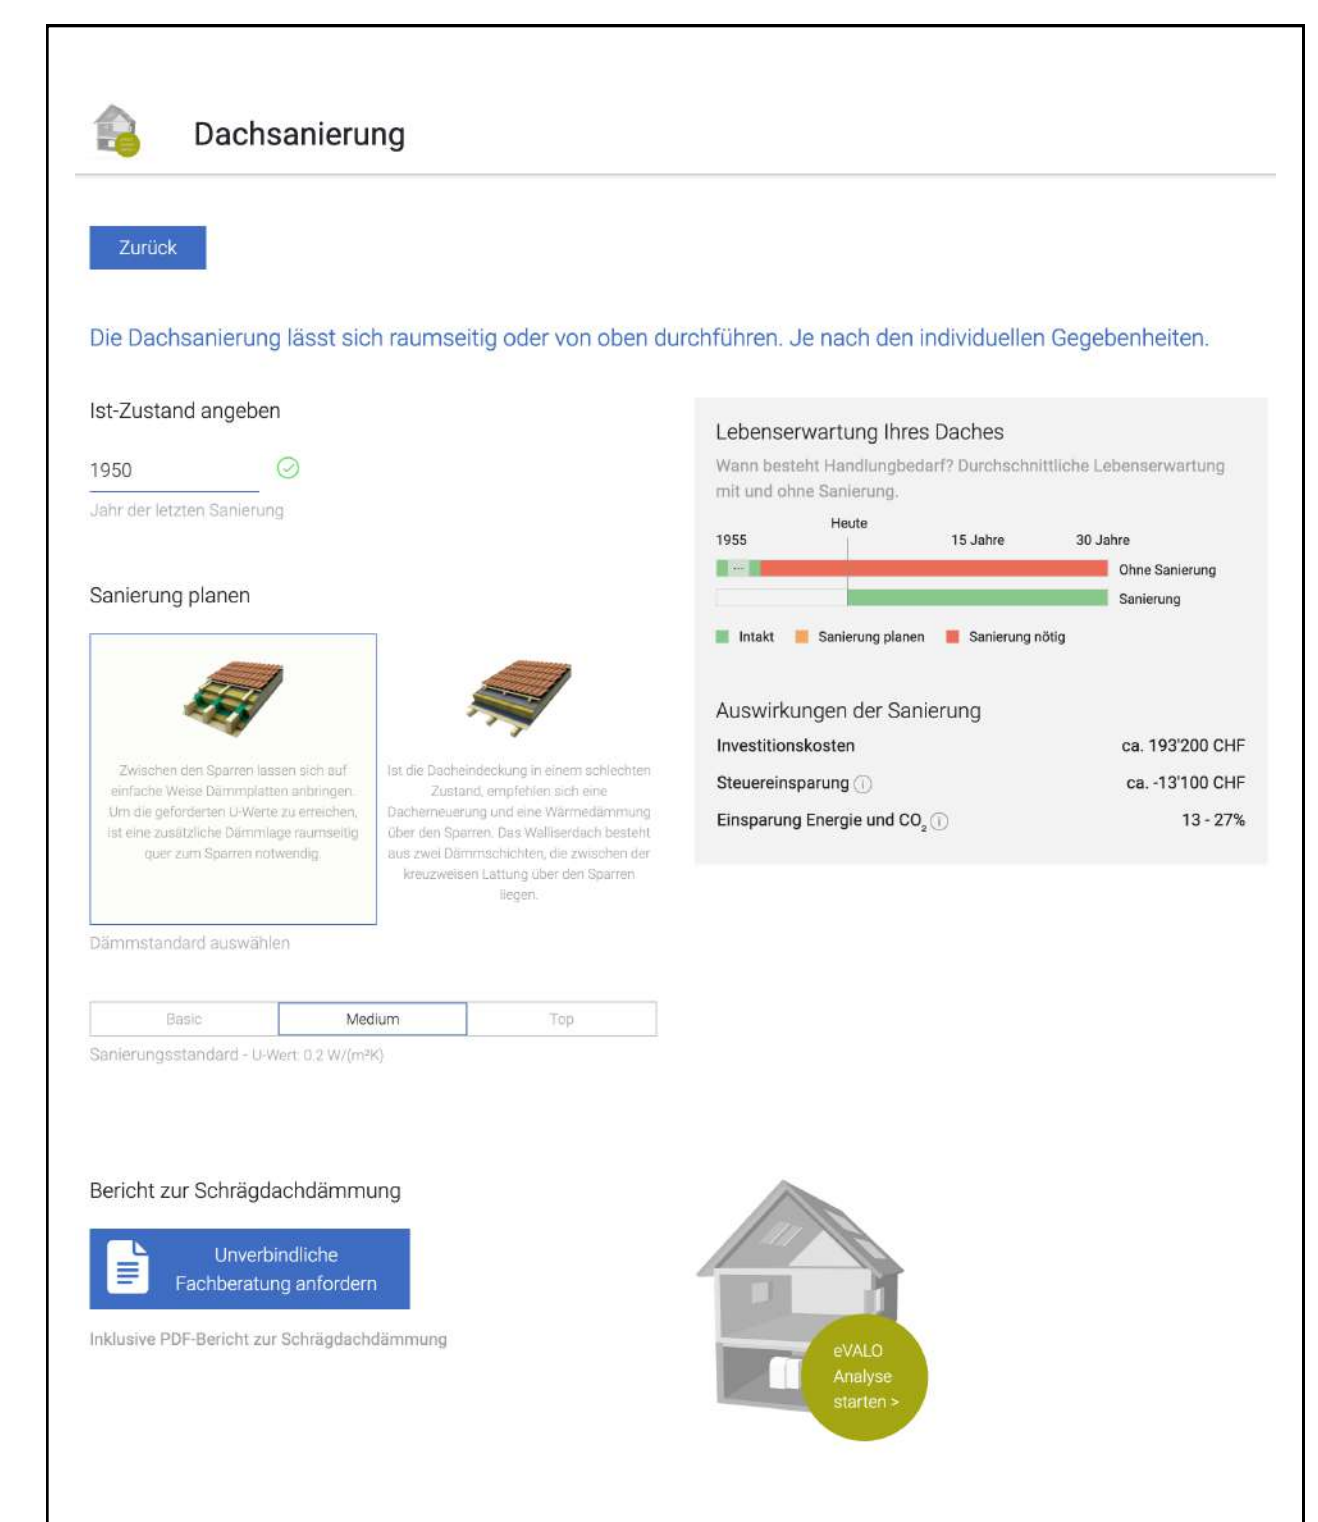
Dachsanierung

Zurück

Die Dachsanierung lässt sich raumseitig oder von oben durchführen. Je nach den individuellen Gegebenheiten.

Ist-Zustand angeben

1950

Jahr der letzten Sanierung

Sanierung planen

Zwischen den Sparren lassen sich auf einfache Weise Dämmplatten anbringen. Um die geforderten U-Werte zu erreichen, ist eine zusätzliche Dämmlage raumseitig quer zum Sparren notwendig.

Ist die Dacheindeckung in einem schlechten Zustand, empfehlen sich eine Dacherneuerung und eine Wärmedämmung über den Sparren. Das Walliserdach besteht aus zwei Dämmschichten, die zwischen der kreuzweisen Lattung über den Sparren liegen.

Dämmstandard auswählen

| Basic | Medium | Top |
|---|---|---|

Sanierungsstandard - U-Wert: 0.2 W/(m²K)

Lebenserwartung Ihres Daches

Wann besteht Handlungbedarf? Durchschnittliche Lebenserwartung mit und ohne Sanierung.

Heute

1955 15 Jahre 30 Jahre

Ohne Sanierung

Sanierung

Intakt Sanierung planen Sanierung nötig

Auswirkungen der Sanierung

| Investitionskosten | ca. 193'200 CHF |
|---|---|
| Steuereinsparung | ca. -13'100 CHF |
| Einsparung Energie und $CO_2$ | 13 - 27% |

Bericht zur Schrägdachdämmung

Unverbindliche Fachberatung anfordern

Inklusive PDF-Bericht zur Schrägdachdämmung

eVALO Analyse starten >